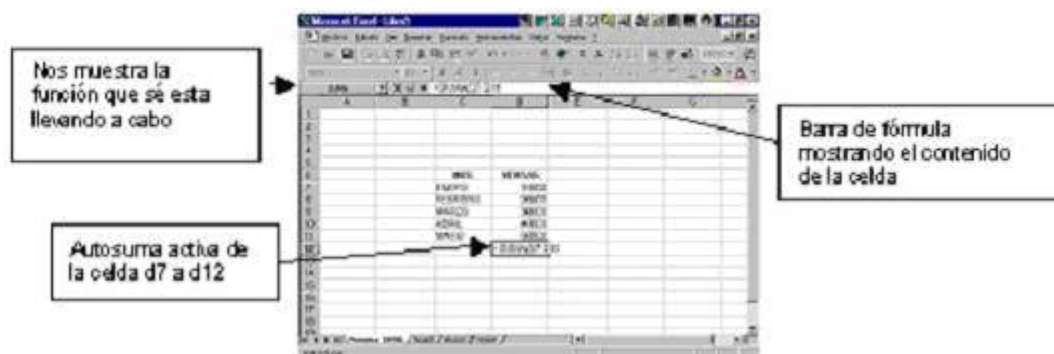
Nos muestra la función que sé esta llevando a cabo

Barra de fórmula mostrando el contenido de la celda

Autosuma activa de la celda d7 a d12

Microsoft Excel - Libro1

MES

MENSUAL

ENERO

FEBRERO

MARZO

ABRIL

MAYO

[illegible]